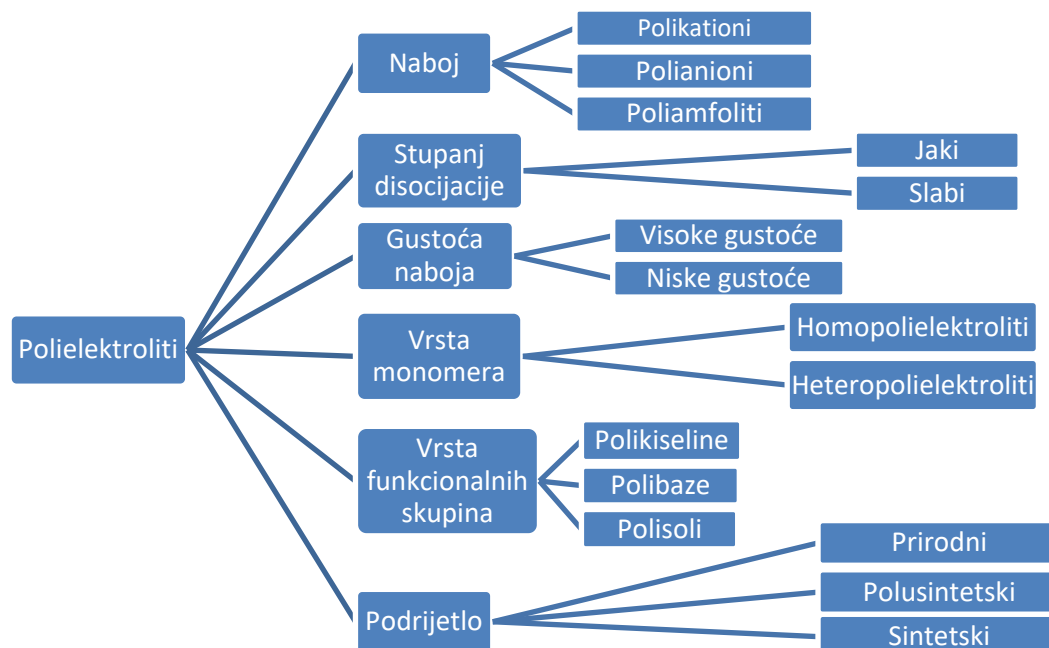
Polielektroliti

Naboj
Polikationi
Polianioni
Poliamfoliti

Stupanj disocijacije
Jaki
Slabi

Gustoća naboja
Visoke gustoće
Niske gustoće

Vrsta monomera
Homopolielektroliti
Heteropolielektroliti

Vrsta funkcionalnih skupina
Polikiseline
Polibaze
Polisoli

Podrijetlo
Prirodni
Polusintetski
Sintetski